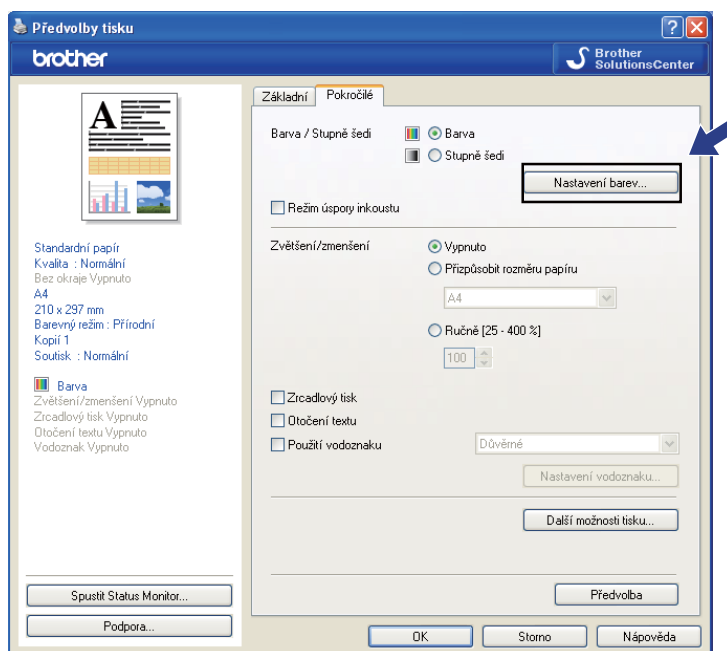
Předvolby tisku

brother

Brother SolutionsCenter

A

Standardní papír
Kvalita : Normální
Bez okraje Vypnuto
A4
210 x 297 mm
Barevný režim : Přírodní
Kopií 1
Soutisk : Normální

Barva
Zvětšení/zmenšení Vypnuto
Zrcadlový tisk Vypnuto
Otočení textu Vypnuto
Vodoznak Vypnuto

Spustit Status Monitor...

Podpora...

Základní | Pokročilé

Barva / Stupně šedi
Barva
Stupně šedi
Nastavení barev...

Režim úspory inkoustu

Zvětšení/zmenšení
Vypnuto
Přizpůsobit rozměru papíru
A4
Ručně [25 - 400 %]
100

Zrcadlový tisk
Otočení textu
Použití vodoznaku
Důvěrné
Nastavení vodoznaku...

Další možnosti tisku...

Předvolba

OK
Storno
Nápověda